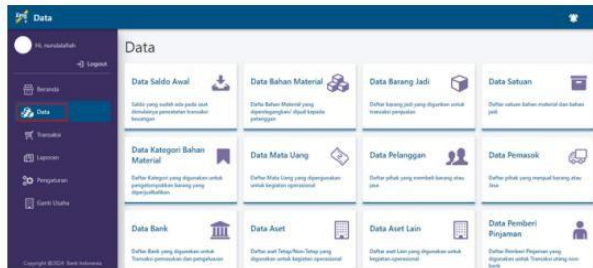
Data

Hi, nurulalafiah

Logout

Beranda

Data

Transaksi

Laporan

Pengaturan

Ganti Usaha

Copyright ©2024 Bank Indonesia

Data

Data Saldo Awal

Saldo yang sudah ada pada saat dimulainya pencatatan transaksi keuangan

Data Bahan Material

Daftar Bahan Material yang diperdagangkan/ dijual kepada pelanggan

Data Barang Jadi

Daftar barang jadi yang digunakan untuk transaksi penjualan

Data Satuan

Daftar satuan bahan material dan bahan jadi

Data Kategori Bahan Material

Daftar Kategori yang digunakan untuk pengelompokan barang yang diperjualbelikan

Data Mata Uang

Daftar mata uang yang dipergunakan untuk kegiatan operasional

Data Pelanggan

Daftar pihak yang membeli barang atau jasa

Data Pemasok

Daftar pihak yang menjual barang atau jasa

Data Bank

Daftar Bank yang digunakan untuk Transaksi pemasukan dan pengeluaran

Data Aset

Daftar aset Tetap/Non Tetap yang digunakan untuk kegiatan operasional

Data Aset Lain

Daftar aset Lain yang digunakan untuk kegiatan operasional

Data Pemberi Pinjaman

Daftar Pemberi Pinjaman yang digunakan untuk Transaksi utang non bank